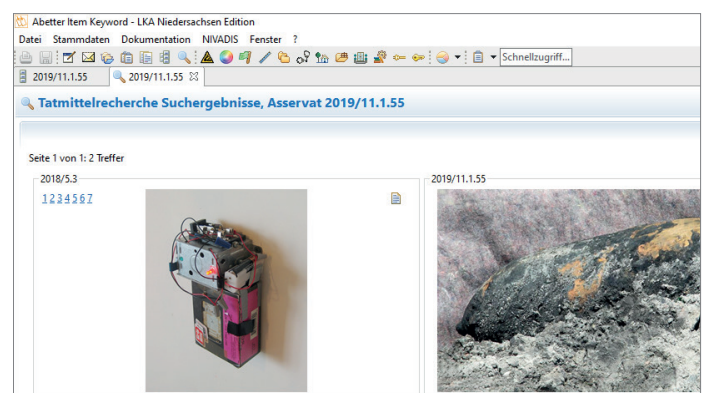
Abetter Item Keyword - LKA Niedersachsen Edition

Datei Stammdaten Dokumentation NIVADIS Fenster ?

Schnellzugriff...

2019/11.1.55 2019/11.1.55

Tatmittelrecherche Suchergebnisse, Asservat 2019/11.1.55

Seite 1 von 1: 2 Treffer

2018/5.3

1 2 3 4 5 6 7

2019/11.1.55